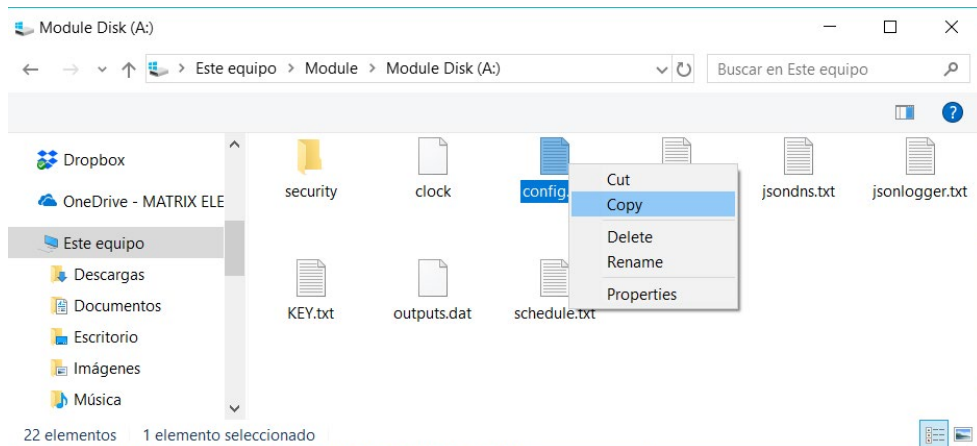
Module Disk (A:)

Este equipo > Module > Module Disk (A:)

Buscar en Este equipo

Dropbox
OneDrive - MATRIX ELE
Este equipo
Descargas
Documentos
Escritorio
Imágenes
Música

security
clock
config.
jsondns.txt
jsonlogger.txt
KEY.txt
outputs.dat
schedule.txt

Cut
Copy
Delete
Rename
Properties

22 elementos 1 elemento seleccionado